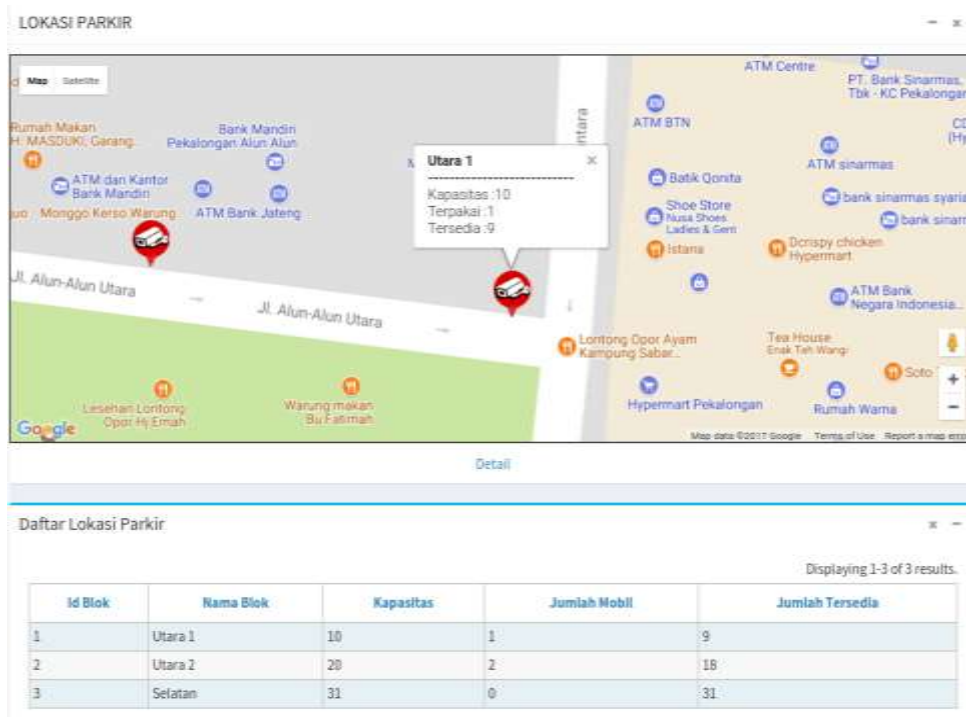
LOKASI PARKIR

Map Satellite

Rumah Makan H. MASDUKI, Garang

Bank Mandiri Pekalongan Alun Alun

ATM dan Kantor Bank Mandiri

Monggo Kerso Warung

ATM Bank Jateng

Utara 1

Kapasitas :10
Terpakai :1
Tersedia :9

ATM Centre

PT. Bank Sinarmas, Tbk - KC Pekalongan

ATM BTN

ATM sinarmas

Batik Qonita

bank sinarmas syaria

Shoe Store Nusa Shoes Ladies & Gent

bank sinarm

Istana

Dcrispy chicken Hypermart

ATM Bank Negara Indonesia

Jl. Alun-Alun Utara

Jl. Alun-Alun Utara

Lontong Opor Ayam Kampung Sabar

Tea House Enak Teh Wangi

Soto

Hypermart Pekalongan

Rumah Warna

Lesehan Lontong Opor Hj Emah

Warung makan Bu Fatimah

Google

Map data ©2017 Google Terms of Use Report a map error

Detail

Daftar Lokasi Parkir

Displaying 1-3 of 3 results.

| Id Blok | Nama Blok | Kapasitas | Jumlah Mobil | Jumlah Tersedia |
|---|---|---|---|---|
| 1 | Utara 1 | 10 | 1 | 9 |
| 2 | Utara 2 | 20 | 2 | 18 |
| 3 | Selatan | 31 | 0 | 31 |